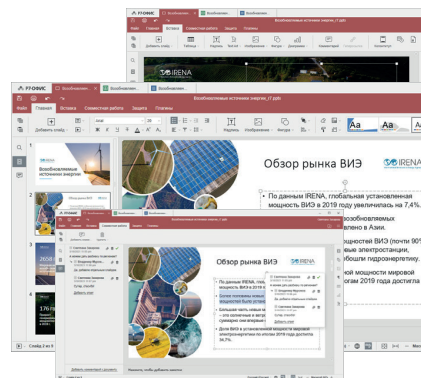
Р7 ОФИС
Файл Главная Вставка Совместная работа Защита Плагины
Возобновляемые источники энергии_r7.ppts

Р7 ОФИС
Возобновляемые источники энергии_r7.pptx
Файл Главная Вставка Совместная работа Защита Плагины
Добавить слайд
Надпись Изображение Фигура
Aa Aa

Возобновляемые источники энергии

Обзор рынка ВИЭ
IRENA

• По данным IRENA, глобальная установленная мощность ВИЭ в 2019 году увеличилась на 7,4%.
озобновляемых
влено в Азии.
мощностей ВИЭ (почти 90%
ьные электростанции,
ошли гидроэнергетику.
ной мощности мировой
огам 2019 года достигла

Обзор рынка ВИЭ
IRENA
• По данным IRENA, глоба мощность ВИЭ в 2019 го
• Более половины новых мощностей было установ
• Большая часть новых м — это солнечные и ветро суммарно они опередил
• Доля ВИЭ в установленной мощности мировой электроэнергетики по итогам 2019 года достигла 34,7%.

Слайд 2 из 6